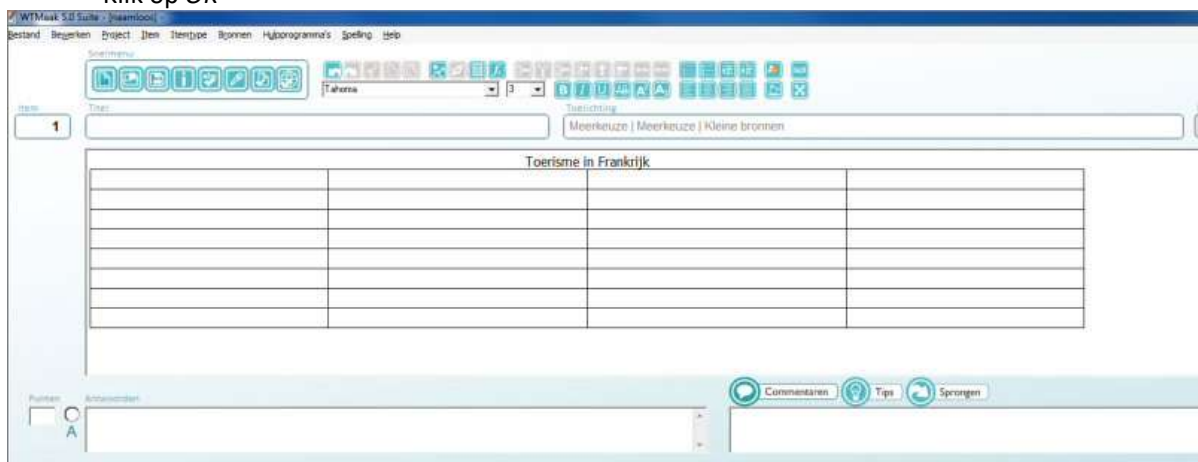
Klik op OK

WTMaak 5.0 Suite - [naamloos]

Bestand Bewerken Project Item Itemtype Bronnen Hulpprogramma's Spelling Help

Snelmenu

Tahoma

3

Item

1

Titel

Toelichting

Meerkeuze | Meerkeuze | Kleine bronnen

Toerisme in Frankrijk

| | | | |
|---|---|---|---|
| | | | |
| | | | |
| | | | |
| | | | |
| | | | |
| | | | |
| | | | |

Punten

Antwoorden

A

Commentaren

Tips

Sprongen